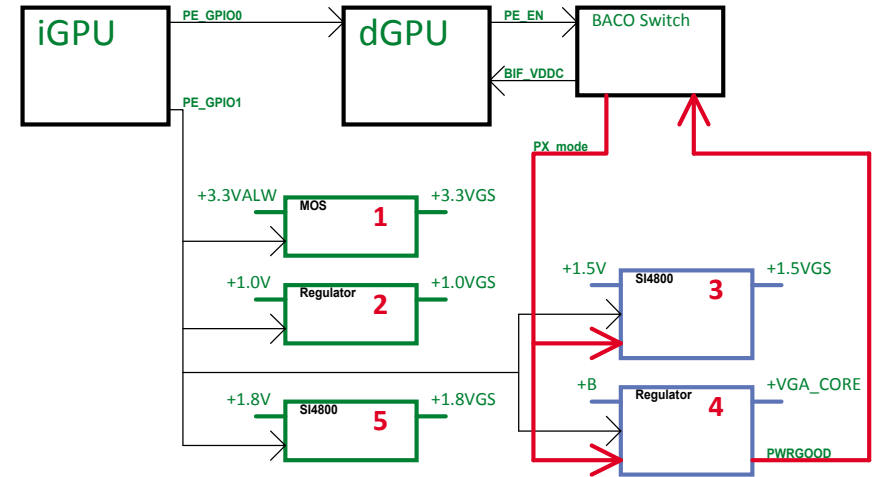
iGPU

PE_GPIO0

dGPU

PE_EN

BACO Switch

BIF_VDDC

PE_GPIO1

PX_mode

+3.3VALW

MOS

1

+3.3VGS

+1.0V

Regulator

2

+1.0VGS

+1.5V

SI4800

3

+1.5VGS

+B

Regulator

4

+VGA_CORE

+1.8V

SI4800

5

+1.8VGS

PWRGOOD